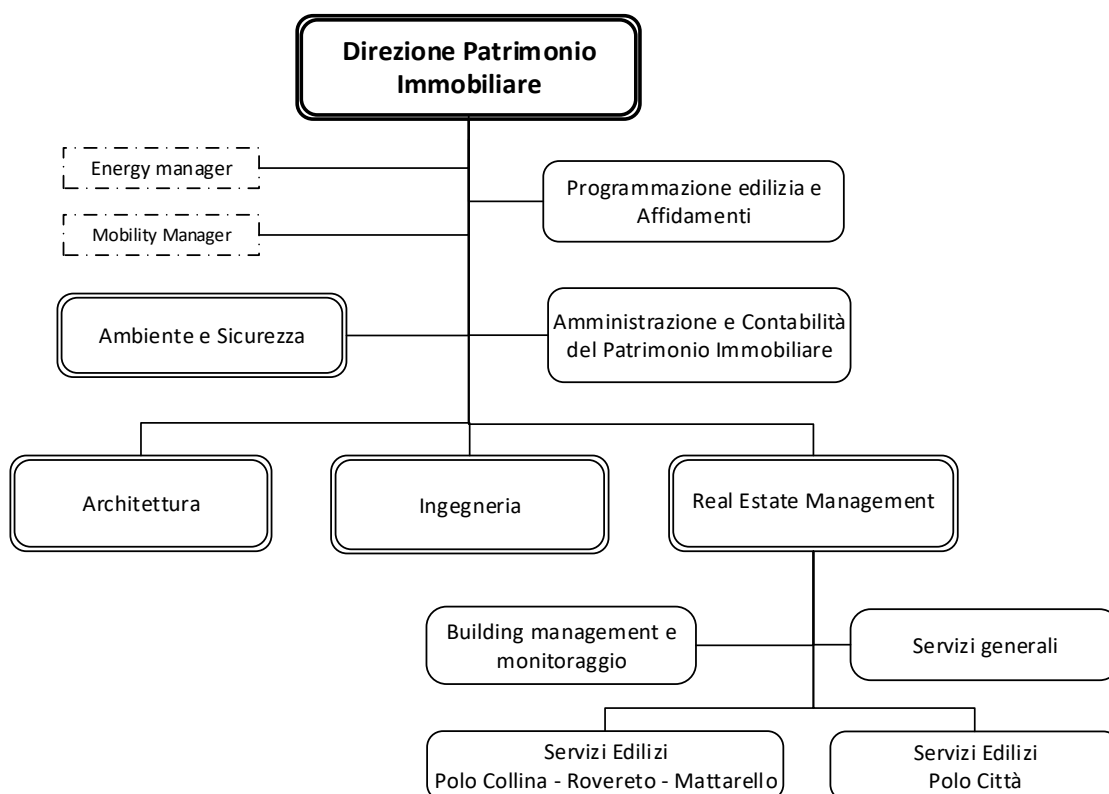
Direzione Patrimonio Immobiliare

Energy manager

Mobility Manager

Programmazione edilizia e Affidamenti

Ambiente e Sicurezza

Amministrazione e Contabilità del Patrimonio Immobiliare

Architettura

Ingegneria

Real Estate Management

Building management e monitoraggio

Servizi generali

Servizi Edilizi
Polo Collina - Rovereto - Mattarello

Servizi Edilizi
Polo Città